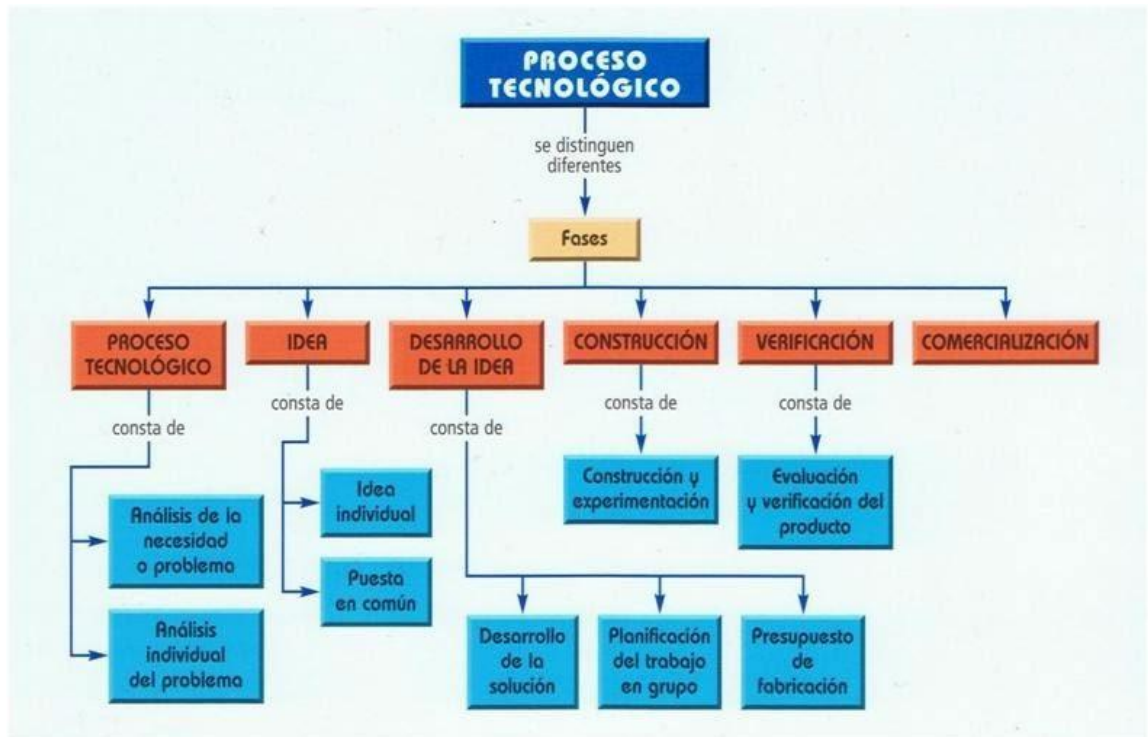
PROCESO TECNOLÓGICO

se distinguen diferentes

Fases

PROCESO TECNOLÓGICO

consta de

Análisis de la necesidad o problema

Análisis individual del problema

IDEA

consta de

Idea individual

Puesta en común

DESARROLLO DE LA IDEA

consta de

Desarrollo de la solución

Planificación del trabajo en grupo

Presupuesto de fabricación

CONSTRUCCIÓN

consta de

Construcción y experimentación

VERIFICACIÓN

consta de

Evaluación y verificación del producto

COMERCIALIZACIÓN